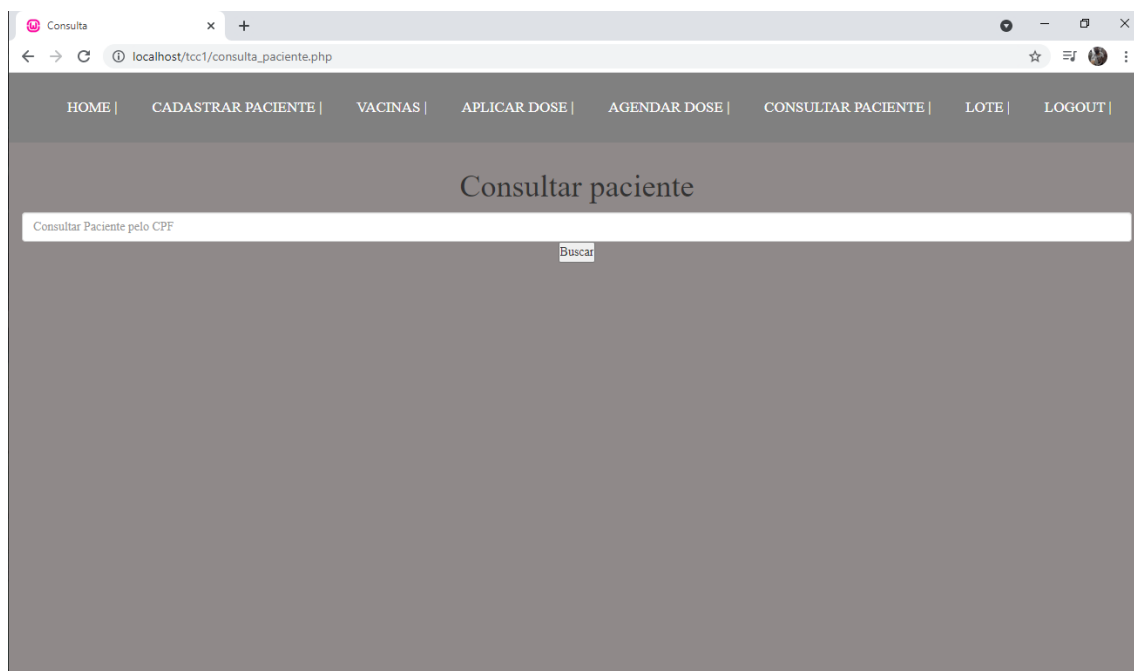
Consulta

localhost/tcc1/consulta_paciente.php

HOME | CADASTRAR PACIENTE | VACINAS | APLICAR DOSE | AGENDAR DOSE | CONSULTAR PACIENTE | LOTE | LOGOUT |

Consultar paciente

Consultar Paciente pelo CPF

Buscar